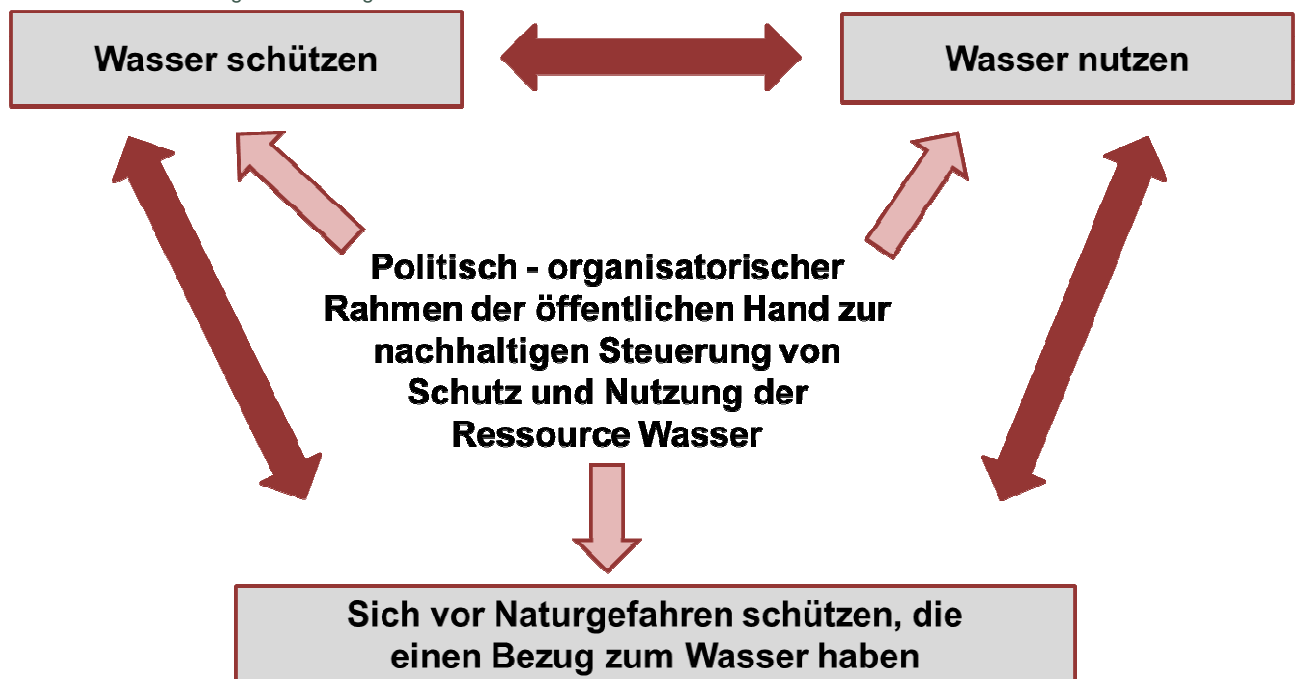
Wasser schützen

Wasser nutzen

Politisch - organisatorischer Rahmen der öffentlichen Hand zur nachhaltigen Steuerung von Schutz und Nutzung der Ressource Wasser

Sich vor Naturgefahren schützen, die einen Bezug zum Wasser haben